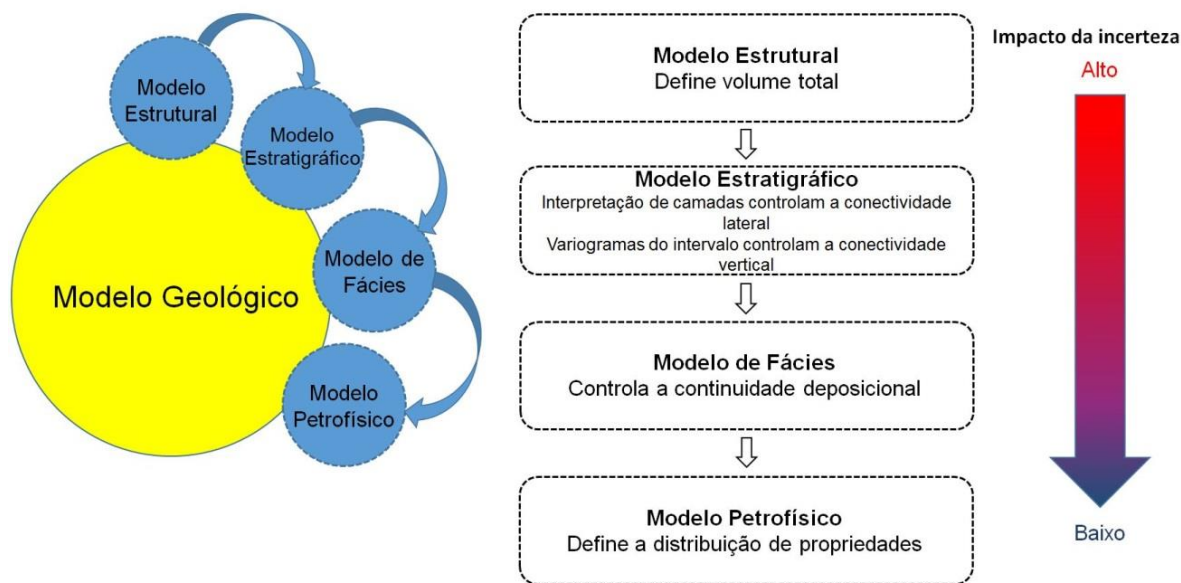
Modelo Estrutural

Modelo Estratigráfico

Modelo de Fácies

Modelo Petrofísico

Modelo Geológico

Modelo Estrutural
Define volume total

Modelo Estratigráfico
Interpretação de camadas controlam a conectividade lateral
Variogramas do intervalo controlam a conectividade vertical

Modelo de Fácies
Controla a continuidade deposicional

Modelo Petrofísico
Define a distribuição de propriedades

Impacto da incerteza
Alto
Baixo